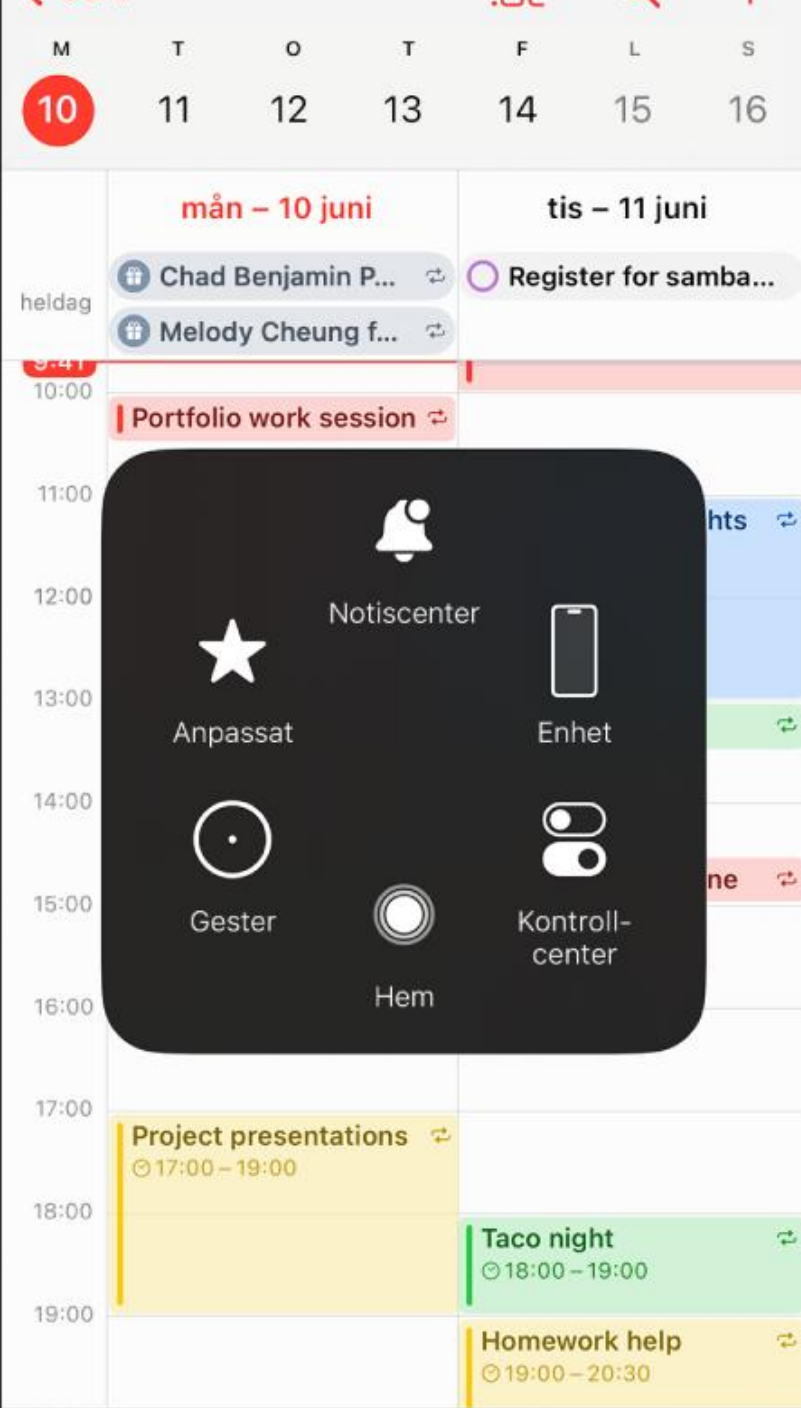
M T O T F L S
10 11 12 13 14 15 16

mån – 10 juni
tis – 11 juni

heldag
Chad Benjamin P...
Melody Cheung f...
Register for samba...

9:41
10:00
Portfolio work session

11:00
hts

12:00
Notiscenter

13:00
Anpassat
Enhet

14:00
Gester
Kontroll-center
ne

15:00
Hem

16:00

17:00
Project presentations
17:00 – 19:00

18:00
Taco night
18:00 – 19:00

19:00
Homework help
19:00 – 20:30